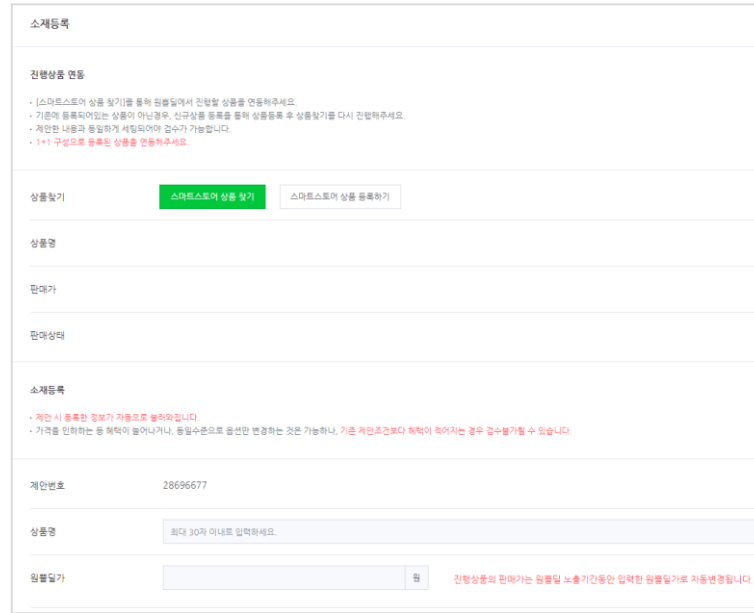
소재등록

진행상품 연동

· [스마트스토어 상품 찾기]를 통해 원쁠딜에서 진행할 상품을 연동해주세요.
· 기존에 등록되어있는 상품이 아닌경우, 신규상품 등록을 통해 상품등록 후 상품찾기를 다시 진행해주세요.
· 제안한 내용과 동일하게 세팅되어야 검수가 가능합니다.
· 1+1 구성으로 등록된 상품을 연동해주세요.

상품찾기 스마트스토어 상품 찾기 스마트스토어 상품 등록하기

상품명

판매가

판매상태

소재등록

· 제안 시 등록한 정보가 자동으로 불러와집니다.
· 가격을 인하하는 등 혜택이 늘어나거나, 동일수준으로 옵션만 변경하는 것은 가능하나, 기존 제안조건보다 혜택이 적어지는 경우 검수불가될 수 있습니다.

제안번호 28696677

상품명 최대 30자 이내로 입력하세요.

원쁠딜가 원 진행상품의 판매가는 원쁠딜 노출기간동안 입력한 원쁠딜가로 자동변경됩니다.